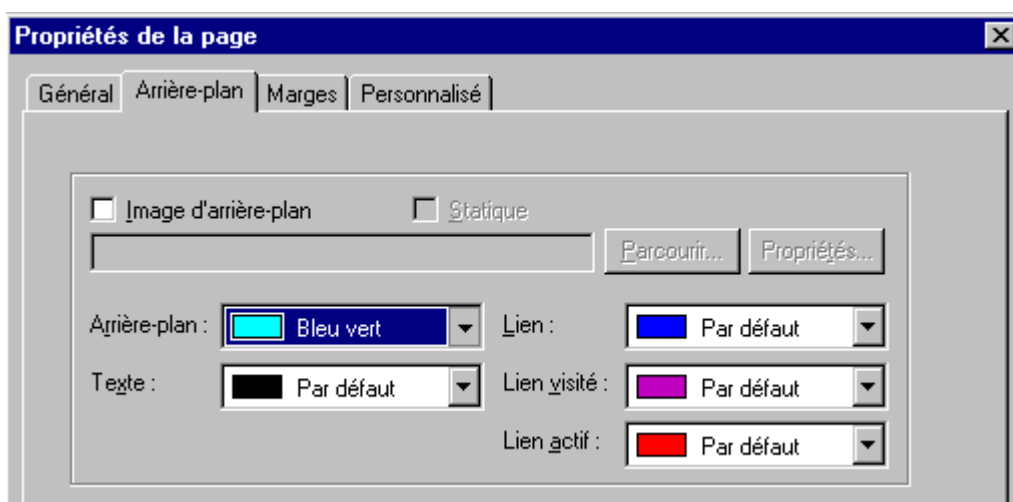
Propriétés de la page

Général | Arrière-plan | Marges | Personnalisé

Image d'arrière-plan

Statique

Parcourir...

Propriétés...

Arrière-plan :

Bleu vert

Lien :

Par défaut

Texte :

Par défaut

Lien visité :

Par défaut

Lien actif :

Par défaut